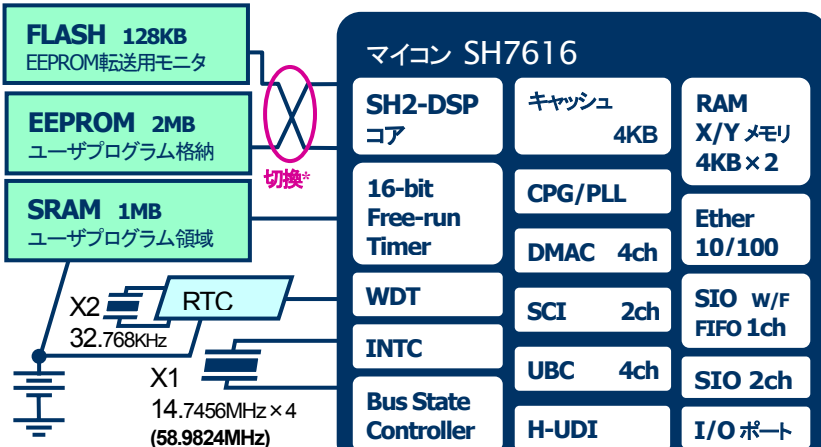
FLASH 128KB
EEPROM転送用モニタ

EEPROM 2MB
ユーザプログラム格納

SRAM 1MB
ユーザプログラム領域

切換*

X2
32.768KHz

RTC

X1
14.7456MHz×4
(58.9824MHz)

マイコン SH7616

SH2-DSP
コア

キャッシュ
4KB

RAM
X/Y メモリ
4KB×2

16-bit
Free-run
Timer

CPG/PLL

Ether
10/100

DMAC 4ch

WDT

SCI 2ch

SIO W/F
FIFO 1ch

INTC

UBC 4ch

SIO 2ch

Bus State
Controller

H-UDI

I/O ポート